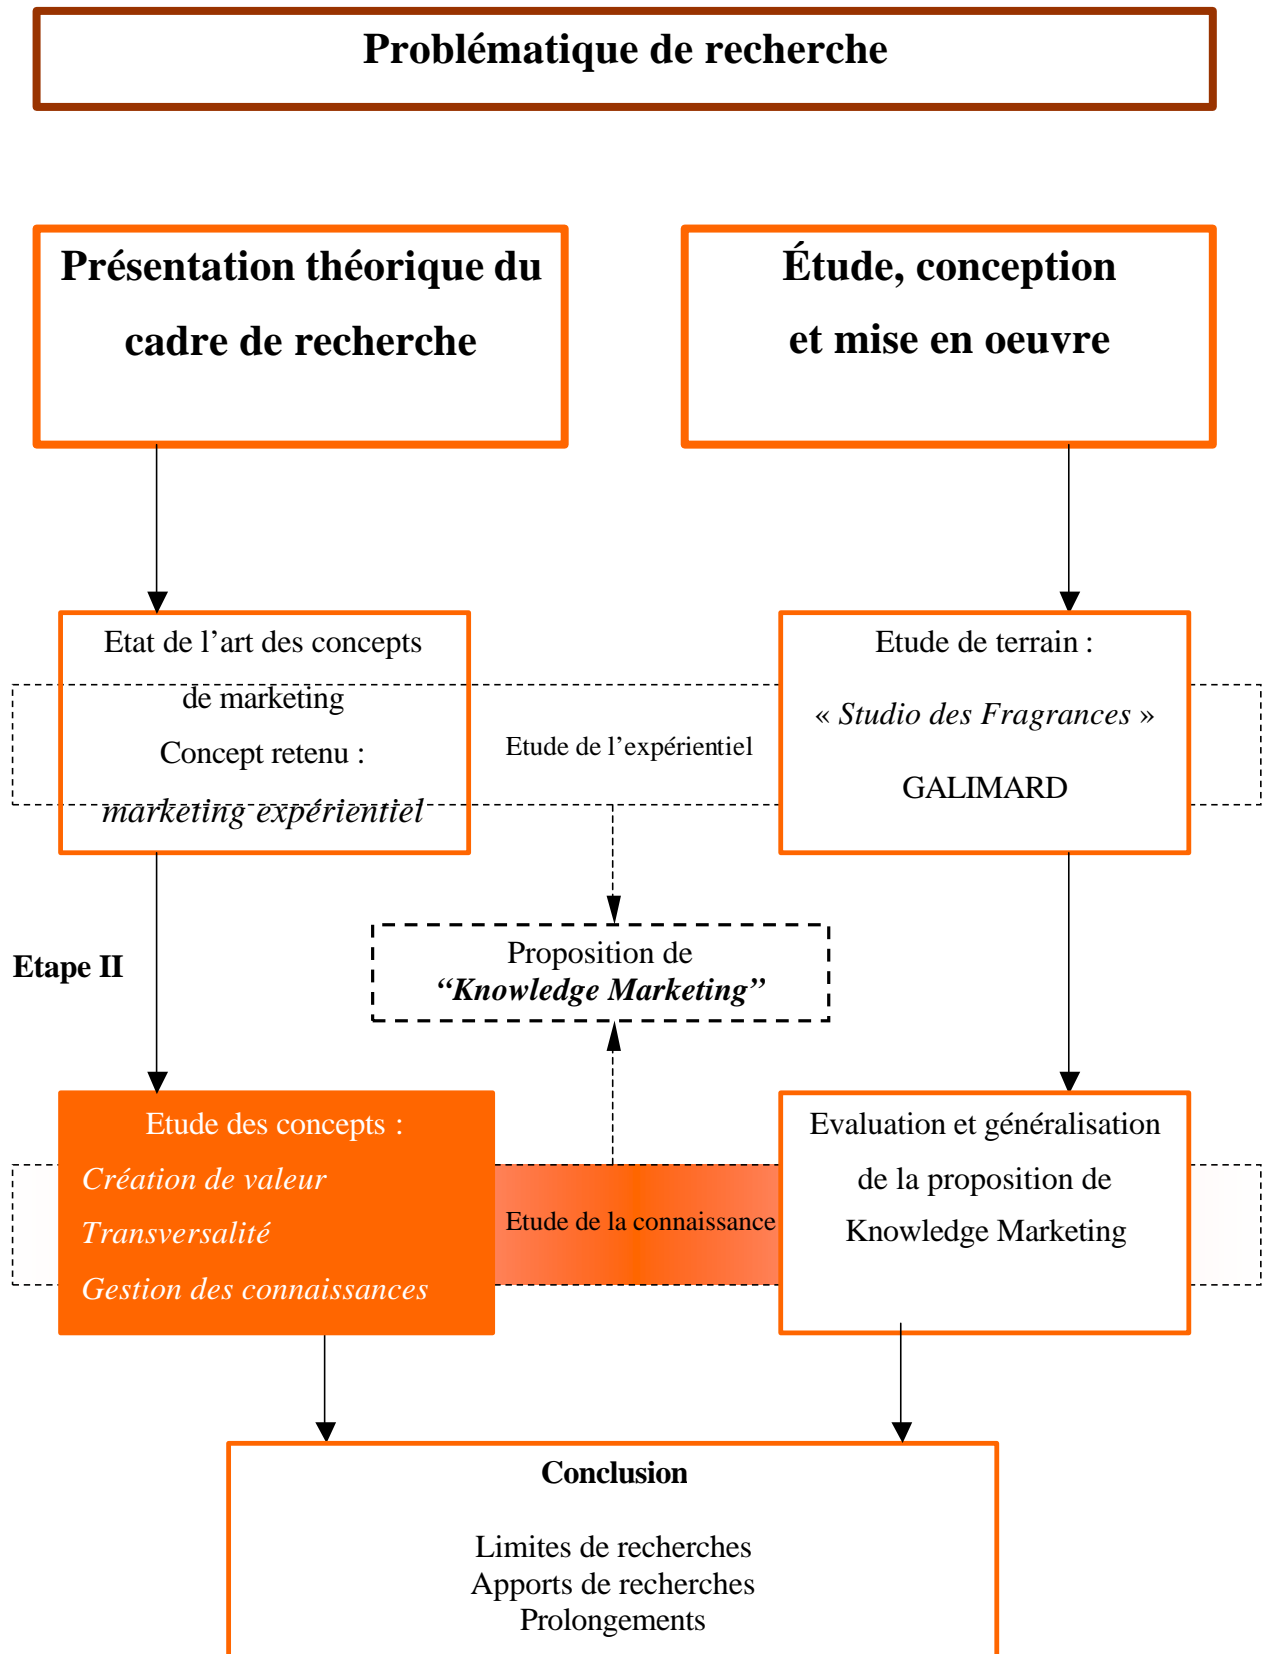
Problématique de recherche

Présentation théorique du cadre de recherche

Étude, conception et mise en oeuvre

Etat de l'art des concepts de marketing
Concept retenu :
marketing expérientiel

Etude de l'expérientiel

Etude de terrain :
« Studio des Fragrances »
GALIMARD

Etape II

Proposition de
"Knowledge Marketing"

Etude des concepts :
Création de valeur
Transversalité
Gestion des connaissances

Etude de la connaissance

Evaluation et généralisation de la proposition de Knowledge Marketing

Conclusion

Limites de recherches
Apports de recherches
Prolongements